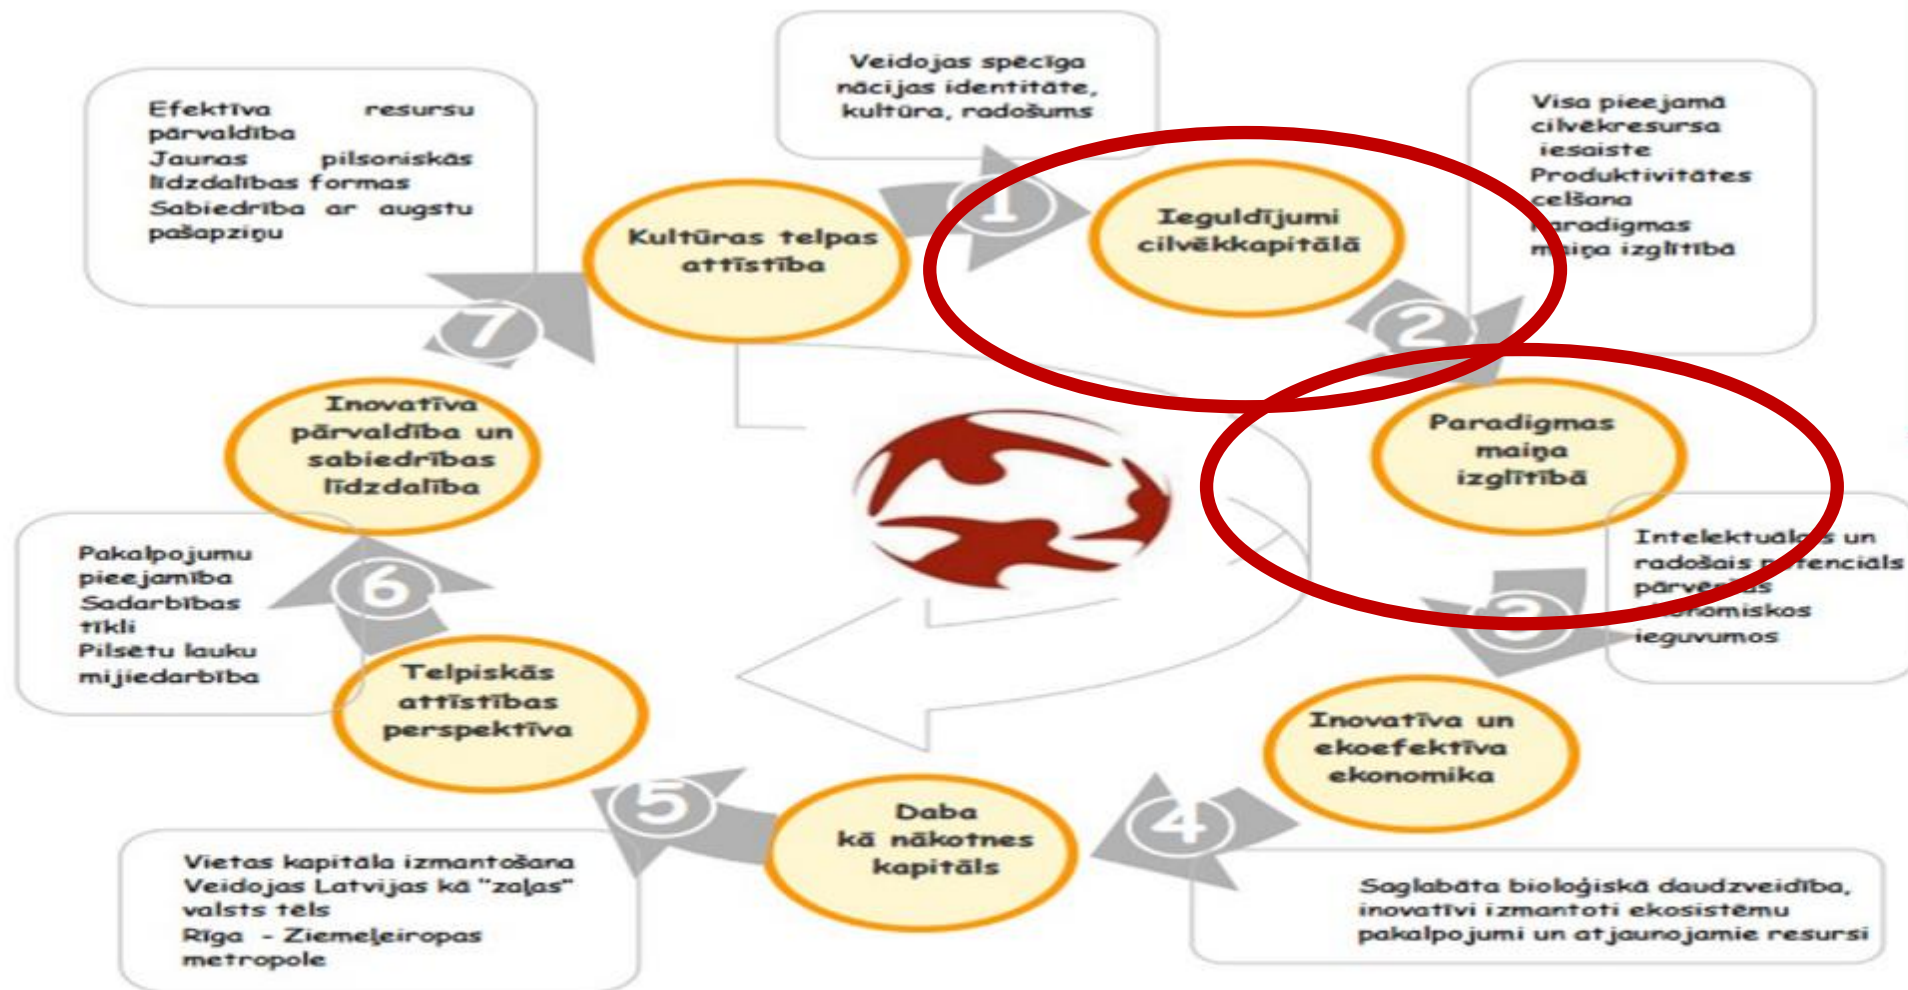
Veidojas spēcīga nācijas identitāte, kultūra, radošums

Efektīva resursu pārvaldība
Jaunas pilsoniskās līdzdalības formas
Sabiedrība ar augstu pašapziņu

Visa pieejamā cilvēkresursa iesaiste
Produktivitātes celšana
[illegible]aradigmas m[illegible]iņa izglītībā

1

Kultūras telpas attīstība

Ieguldījumi cilvēkkapitālā

2

7

Inovatīva pārvaldība un sabiedrības līdzdalība

Paradigmas maiņa izglītībā

Intelektuāl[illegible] un radošais p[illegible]enciāls pārv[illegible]s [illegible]onomiskos ieguvumos

Pakalpojumu pieejamība
Sadarbības tīkli
Pilsētu lauku mijiedarbība

6

3

Telpiskās attīstības perspektīva

Inovatīva un ekoefektīva ekonomika

5

Daba kā nākotnes kapitāls

4

Vietas kapitāla izmantošana
Veidojas Latvijas kā "zaļas" valsts tēls
Rīga - Ziemeļeiropas metropole

Saglabāta bioloģiskā daudzveidība, inovatīvi izmantoti ekosistēmu pakalpojumi un atjaunojamie resursi